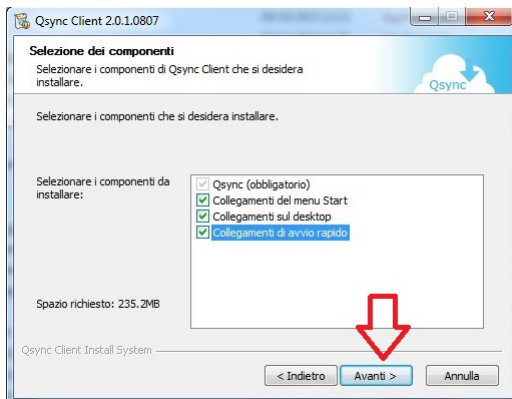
Qsync Client 2.0.1.0807

Selezione dei componenti

Selezionare i componenti di Qsync Client che si desidera installare.

Qsync

Selezionare i componenti che si desidera installare.

Selezionare i componenti da installare:

Qsync (obbligatorio)
Collegamenti del menu Start
Collegamenti sul desktop
Collegamenti di avvio rapido

Spazio richiesto: 235.2MB

Qsync Client Install System

< Indietro
Avanti >
Annulla